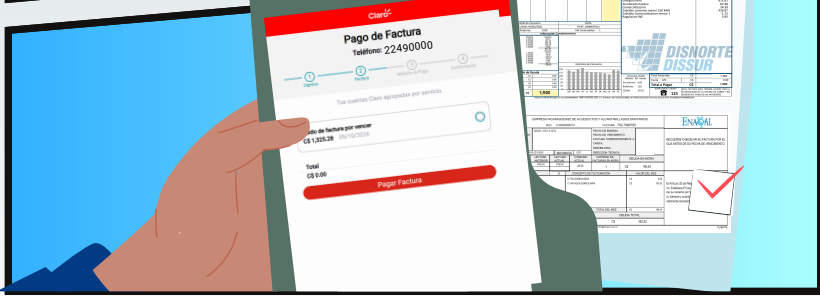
Claro

Pago de Factura

Teléfono: 22490000

1 Ingreso

2 Factura

3 Método de Pago

4 Confirmación

Tus cuentas Claro agrupadas por servicio.

Saldo de factura por vencer

C$ 1,325.28 05/10/2024

Total

C$ 0.00

Pagar Factura

DISNORTE DISSUR

1,900

ENACAL

EMPRESA NICARAGÜENSE DE ACUEDUCTOS Y ALCANTARILLADOS SANITARIOS

RECUERDE CANCELAR SU FACTURA POR LO MENOS UN DÍA ANTES DE SU FECHA DE VENCIMIENTO

TOTAL DEL MES

DEUDA TOTAL